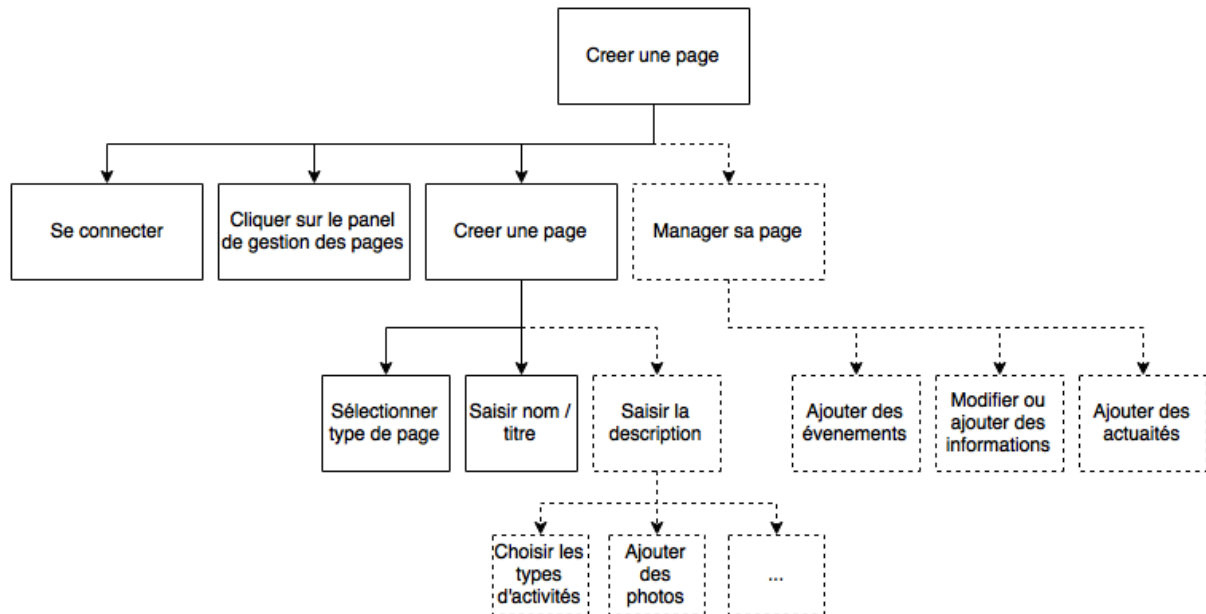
Creer une page

Se connecter

Cliquer sur le panel de gestion des pages

Creer une page

Manager sa page

Sélectionner type de page

Saisir nom / titre

Saisir la description

Ajouter des évenements

Modifier ou ajouter des informations

Ajouter des actuaités

Choisir les types d'activités

Ajouter des photos

...